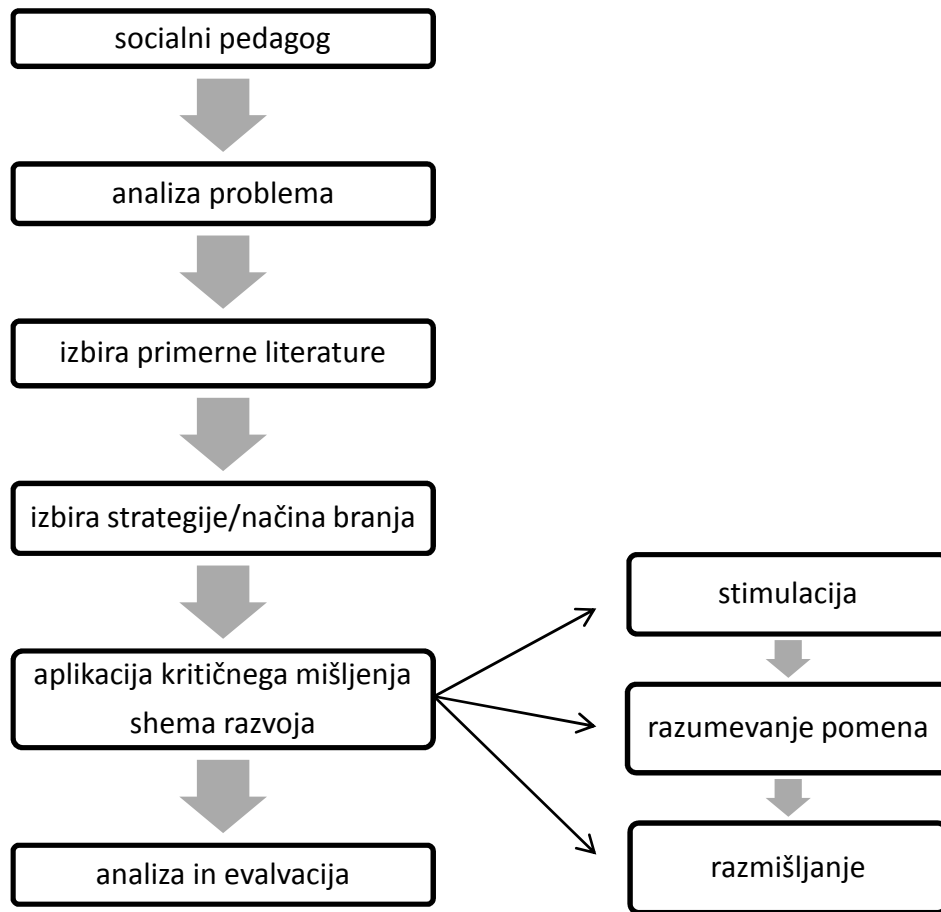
socialni pedagog

analiza problema

izbira primerne literature

izbira strategije/načina branja

aplikacija kritičnega mišljenja shema razvoja

analiza in evalvacija

stimulacija

razumevanje pomena

razmišljanje